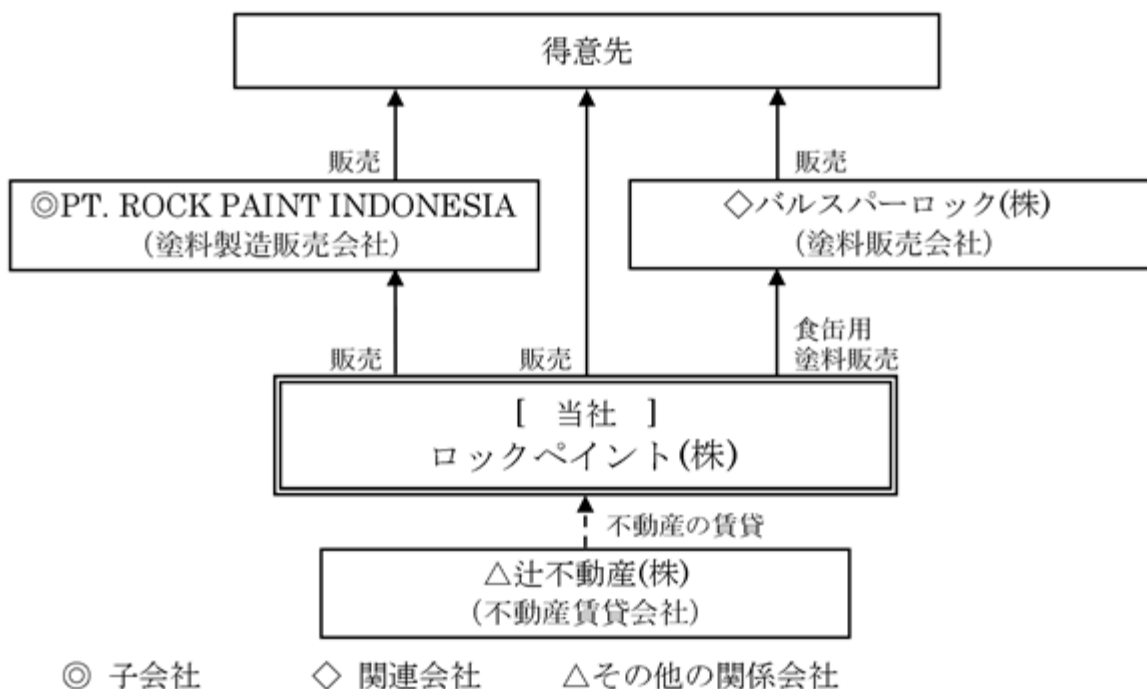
得意先

販売

◎PT. ROCK PAINT INDONESIA
(塗料製造販売会社)

販売

◇バルスパーロック(株)
(塗料販売会社)

販売

販売

食缶用
塗料販売

[ 当社 ]
ロックペイント(株)

不動産の賃貸

△辻不動産(株)
(不動産賃貸会社)

◎ 子会社　◇ 関連会社　△その他の関係会社